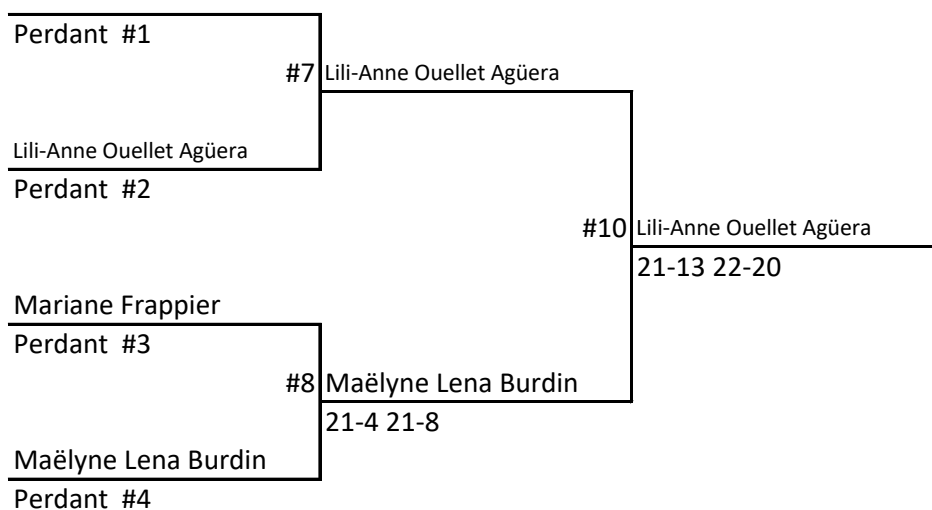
Perdant #1

#7 Lili-Anne Ouellet Agüera

Lili-Anne Ouellet Agüera

Perdant #2

#10 Lili-Anne Ouellet Agüera

21-13 22-20

Mariane Frappier

Perdant #3

#8 Maëlyne Lena Burdin

21-4 21-8

Maëlyne Lena Burdin

Perdant #4